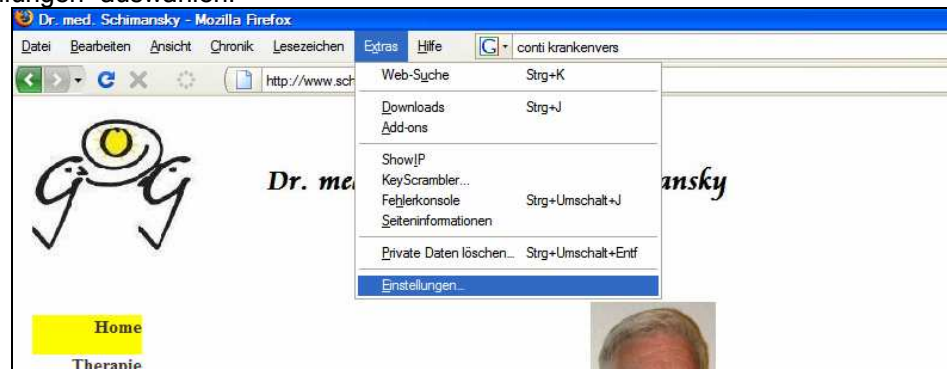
llungen" auswählen.

Dr. med. Schimansky - Mozilla Firefox

Datei Bearbeiten Ansicht Chronik Lesezeichen Extras Hilfe

conti krankenvers

http://www.sch

Web-Suche Strg+K

Downloads Strg+J

Add-ons

ShowIP

KeyScrambler...

Fehlerkonsole Strg+Umschalt+J

Seiteninformationen

Private Daten löschen... Strg+Umschalt+Entf

Einstellungen...

Dr. me

ansky

Home

Therapie